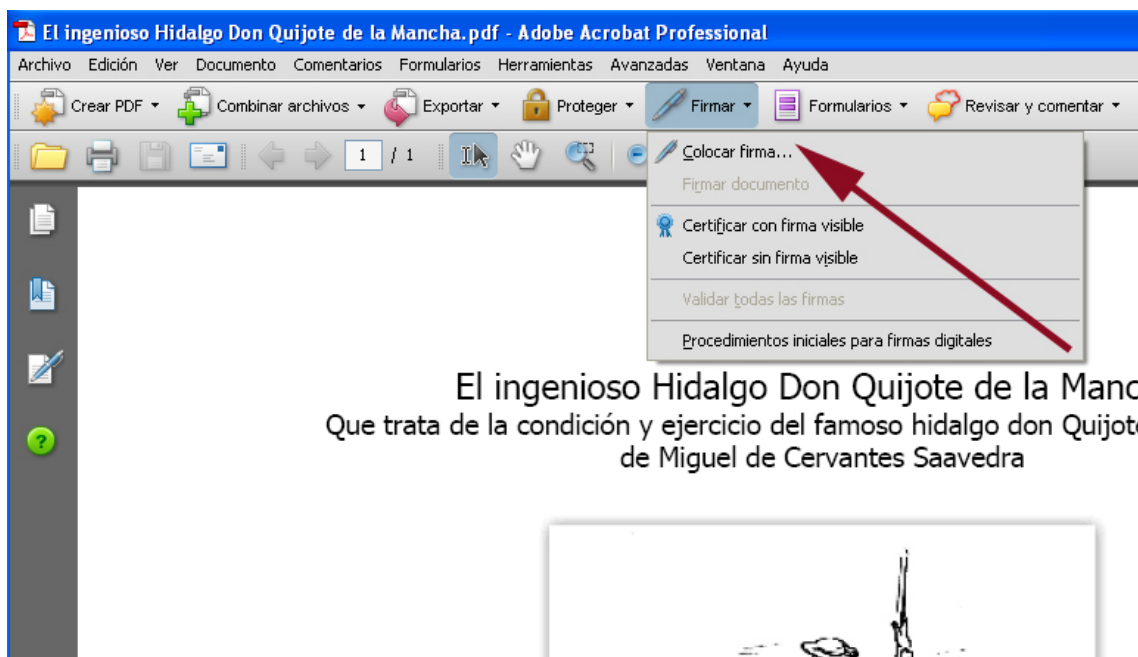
El ingenioso Hidalgo Don Quijote de la Mancha.pdf - Adobe Acrobat Professional

Archivo Edición Ver Documento Comentarios Formularios Herramientas Avanzadas Ventana Ayuda

Crear PDF Combinar archivos Exportar Proteger Firmar Formularios Revisar y comentar

1 / 1

Colocar firma...
Firmar documento
Certificar con firma visible
Certificar sin firma visible
Validar todas las firmas
Procedimientos iniciales para firmas digitales

El ingenioso Hidalgo Don Quijote de la Manc
Que trata de la condición y ejercicio del famoso hidalgo don Quijot
de Miguel de Cervantes Saavedra